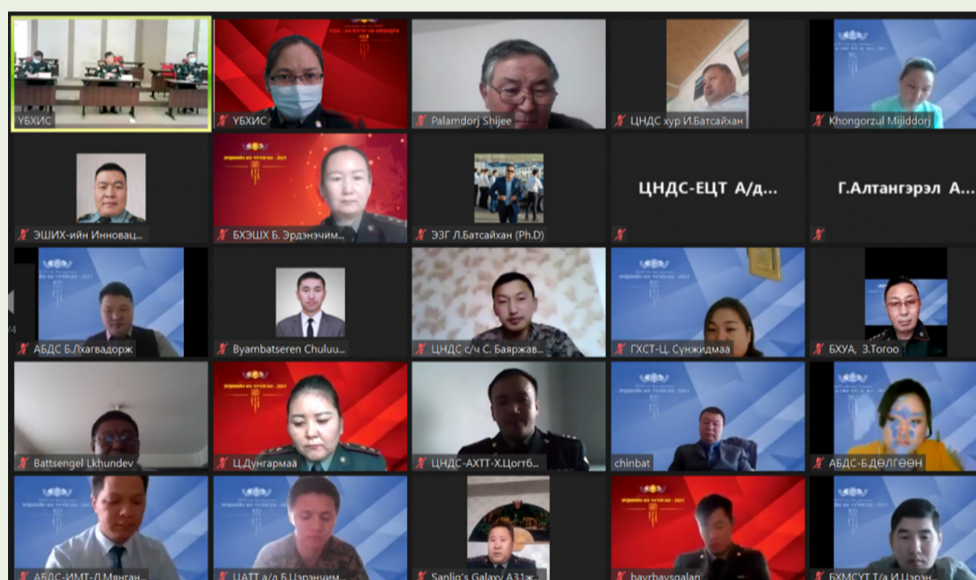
УБХИС
УБХИС
Palamdorj Shijee
ЦНДС хур И.Батсайхан
Khongorzul Mijiddorj
ЭШИХ-ийн Инновац...
БХЭШХ Б. Эрдэнэчим...
ЭЗГ Л.Батсайхан (Ph.D)
ЦНДС-ЕЦТ А/д...
Г.Алтангэрэл А...
АБДС Б.Лхагвадорж
Byambatseren Chuluu...
ЦНДС с/ч С. Баяржав...
ГХСТ-Ц. Сүнжидмаа
БХУА, З.Тогоо
Battsengel Lkhundev
Ц.Дунгармаа
ЦНДС-АХТТ-Х.Цогтб...
chinbat
АБДС-Б.ДӨЛГӨӨН
АБДС-ИМТ-Д.Мянган...
ЦАТТ а/д Б.Цэрэнчим...
Sanlig's Galaxy A31ж
bayrbaysgalan
БХМСУТ Т/а И.Цэрэн...